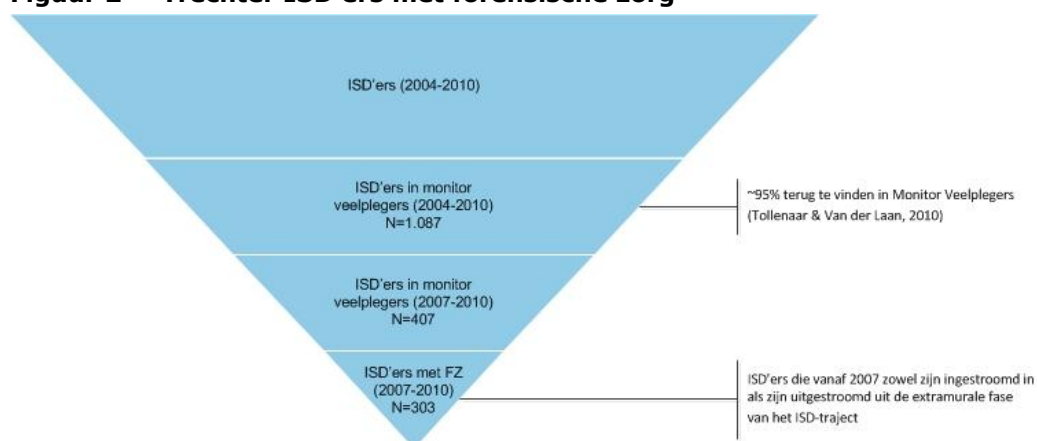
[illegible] ISD'ers met forensische zorg

ISD'ers (2004-2010)

ISD'ers in monitor veelplegers (2004-2010) N=1.087

~95% terug te vinden in Monitor Veelplegers (Tollenaar & Van der Laan, 2010)

ISD'ers in monitor veelplegers (2007-2010) N=407

ISD'ers met FZ (2007-2010) N=303

ISD'ers die vanaf 2007 zowel zijn ingestroomd in als zijn uitgestroomd uit de extramurale fase van het ISD-traject